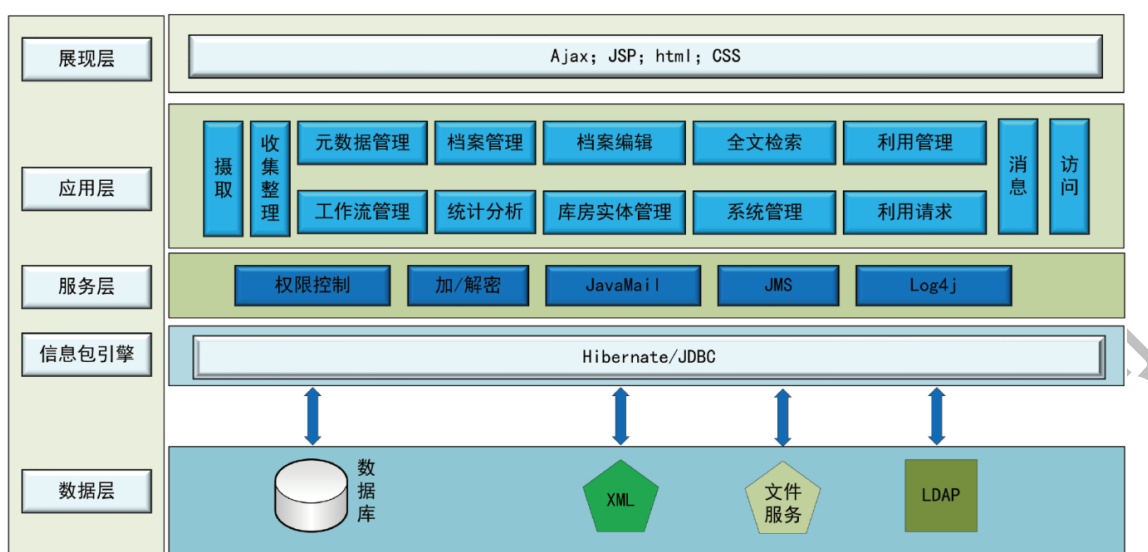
展现层

Ajax; JSP; html; CSS

应用层

摄取

收集整理

元数据管理

档案管理

档案编辑

全文检索

利用管理

工作流管理

统计分析

库房实体管理

系统管理

利用请求

消息

访问

服务层

权限控制

加/解密

JavaMail

JMS

Log4j

信息包引擎

Hibernate/JDBC

数据层

数据库

XML

文件服务

LDAP